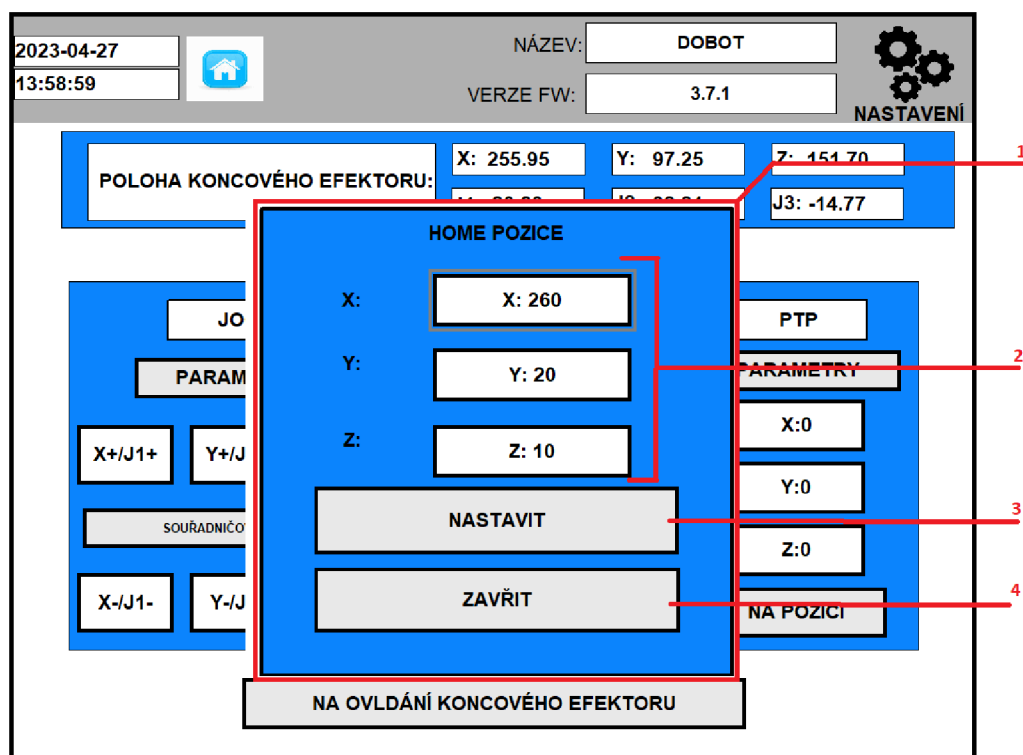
2023-04-27
13:58:59

NÁZEV: DOBOT

VERZE FW: 3.7.1

NASTAVENÍ

POLOHA KONCOVÉHO EFEKTORU:

X: 255.95

Y: 97.25

Z: 151.70

J3: -14.77

1

HOME POZICE

X: X: 260

Y: Y: 20

Z: Z: 10

2

NASTAVIT

3

ZAVŘIT

4

JO

PARAM

X+/J1+

Y+/J

SOUŘADNIČO

X-/J1-

Y-/J

PTP

PARAMETRY

X:0

Y:0

Z:0

NA POZICI

NA OVLDÁNÍ KONCOVÉHO EFEKTORU